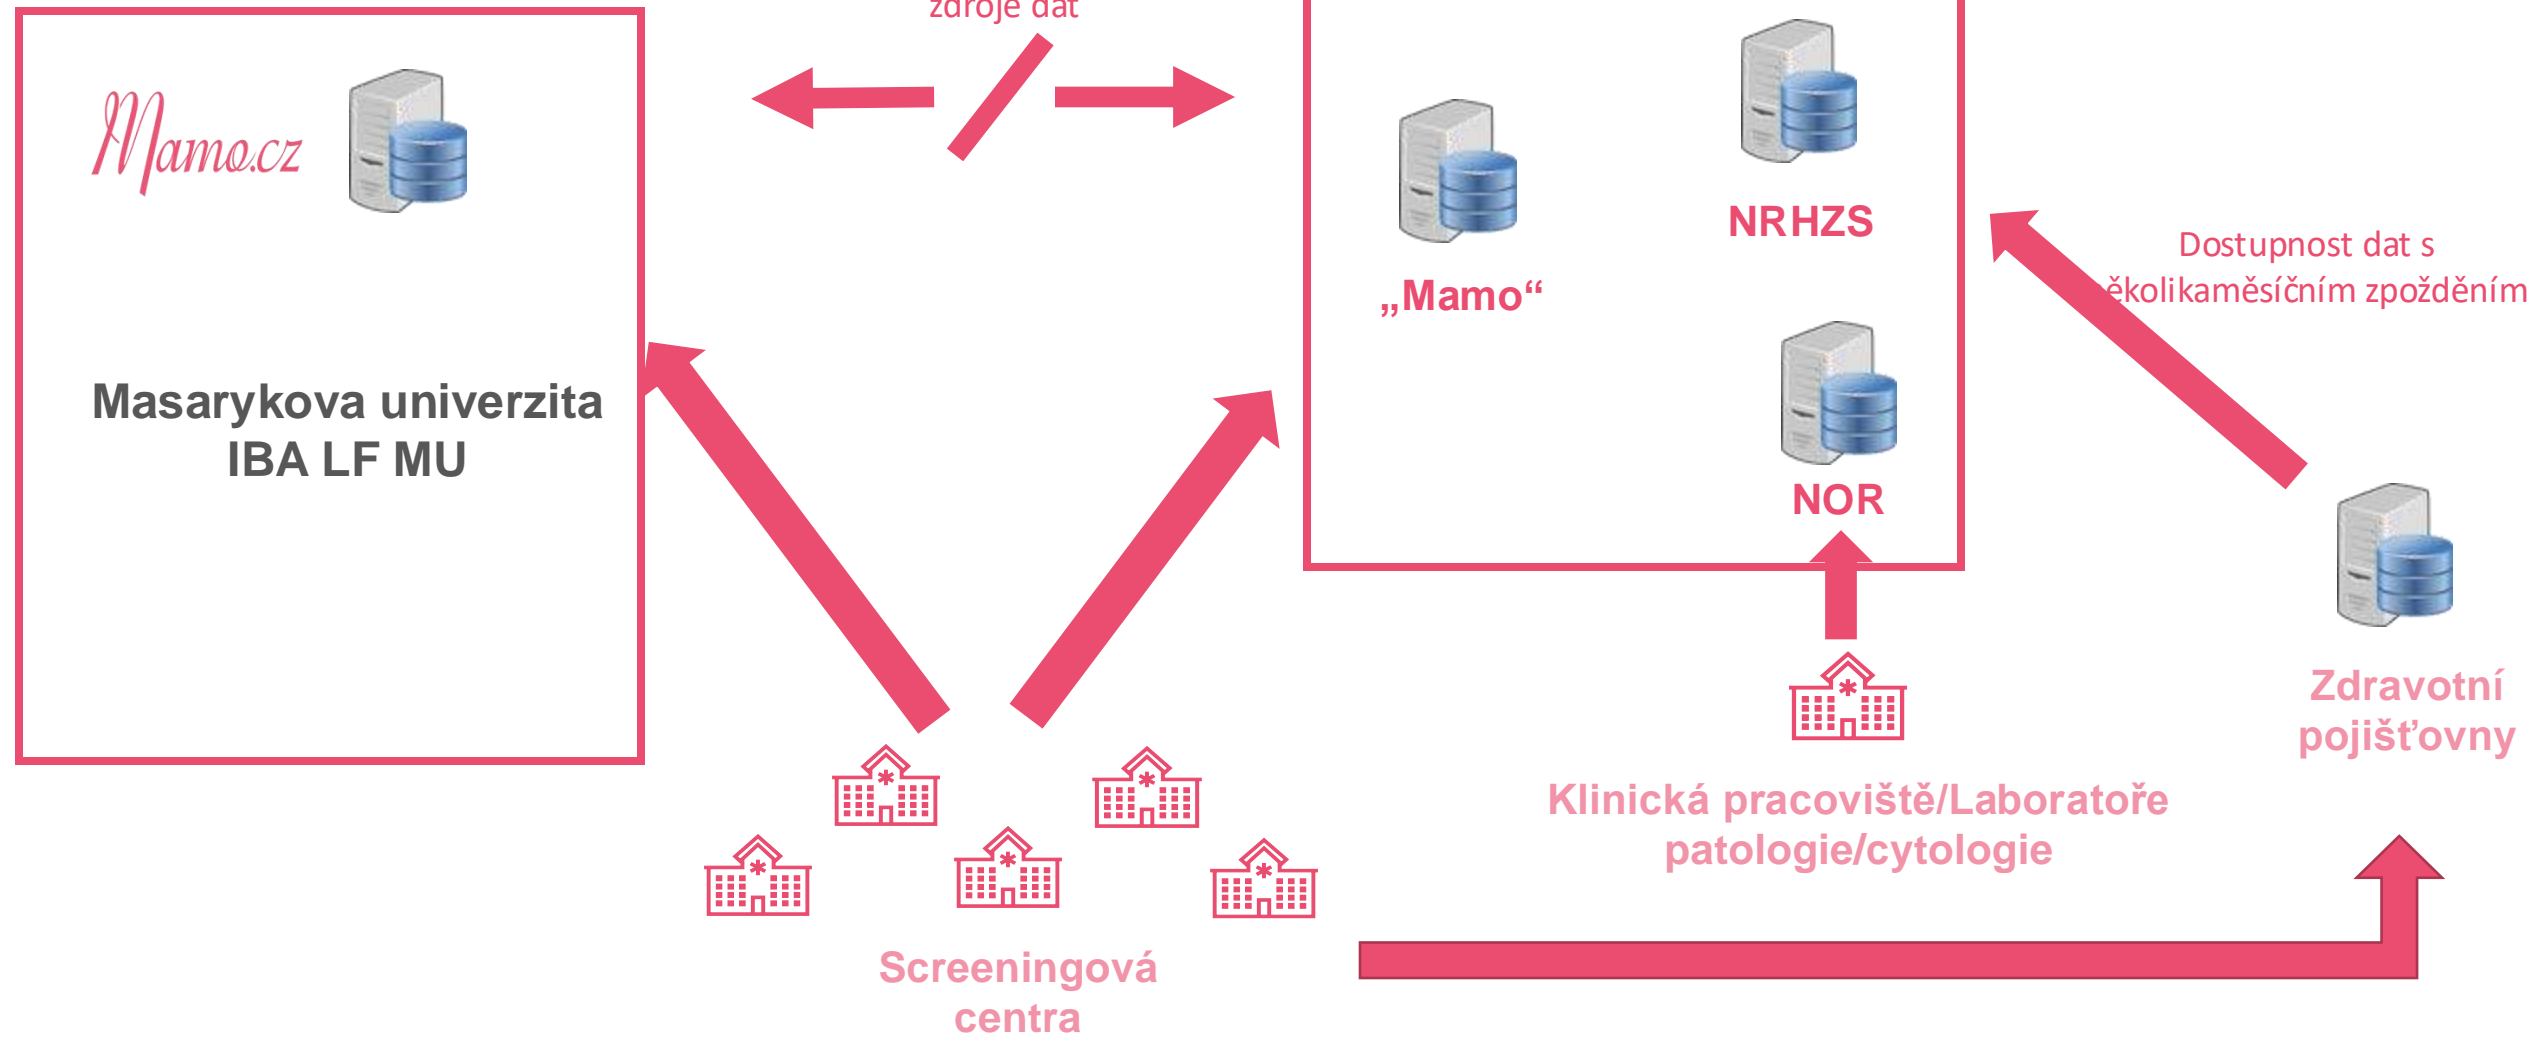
zdroje dat

Mamo.cz

Masarykova univerzita
IBA LF MU

„Mamo“

NRHZS

NOR

Dostupnost dat s
ěkolikaměsíčním zpožděním

Zdravotní pojišťovny

Klinická pracoviště/Laboratoře patologie/cytologie

Screeningová centra